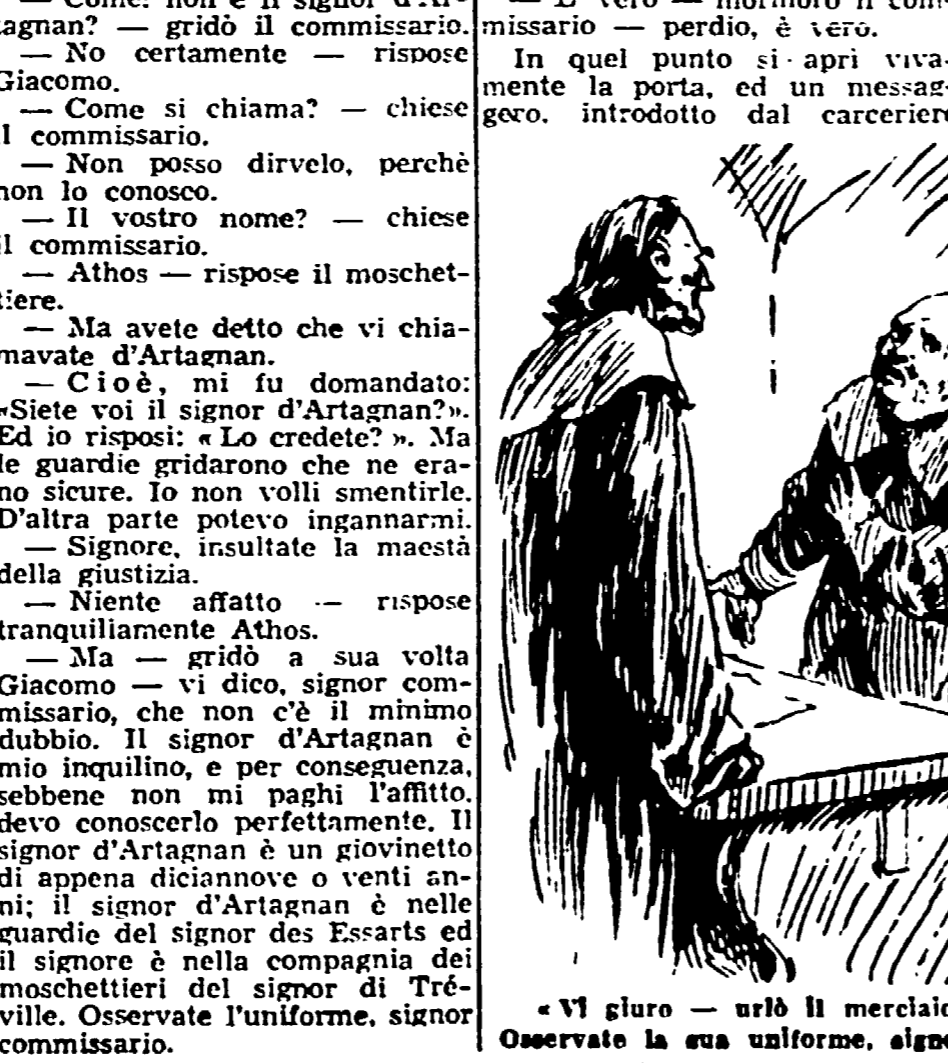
— Come: non è il signor d'Ar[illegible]agnan? — gridò il commissario.

— No certamente — rispose Giacomo.

— Come si chiama? — chiese il commissario.

— Non posso dirvelo, perchè non lo conosco.

— Il vostro nome? — chiese il commissario.

— Athos — rispose il moschettiere.

— Ma avete detto che vi chiamavate d'Artagnan.

— Cioè, mi fu domandato: «Siete voi il signor d'Artagnan?». Ed io risposi: «Lo credete?». Ma le guardie gridarono che ne erano sicure. Io non volli smentirle. D'altra parte potevo ingannarmi.

— Signore, insultate la maestà della giustizia.

— Niente affatto — rispose tranquillamente Athos.

— Ma — gridò a sua volta Giacomo — vi dico, signor commissario, che non c'è il minimo dubbio. Il signor d'Artagnan è mio inquilino, e per conseguenza, sebbene non mi paghi l'affitto, devo conoscerlo perfettamente. Il signor d'Artagnan è un giovinetto di appena diciannove o venti anni; il signor d'Artagnan è nelle guardie del signor des Essarts ed il signore è nella compagnia dei moschettieri del signor di Tréville. Osservate l'uniforme, signor commissario.

— È vero — mormorò il com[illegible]missario — perdio, è vero.

In quel punto si aprì vivamente la porta, ed un messaggero, introdotto dal carceriere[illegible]

«Vi giuro — urlò il merciaio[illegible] Osservate la sua uniforme, signo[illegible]